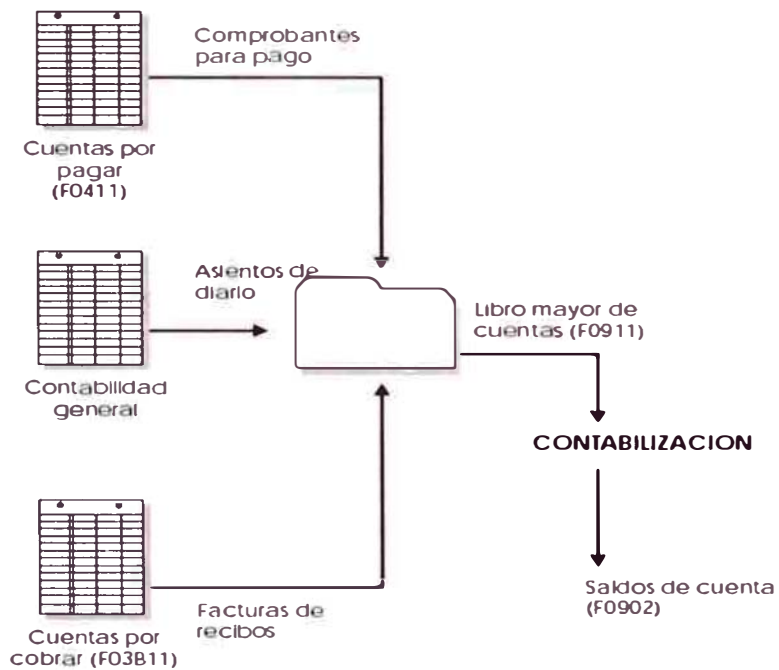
Comprobantes para pago

Cuentas por pagar (F0411)

Asientos de diario

Libro mayor de cuentas (F0911)

Contabilidad general

CONTABILIZACION

Saldos de cuenta (F0902)

Facturas de recibos

Cuentas por cobrar (F03B11)